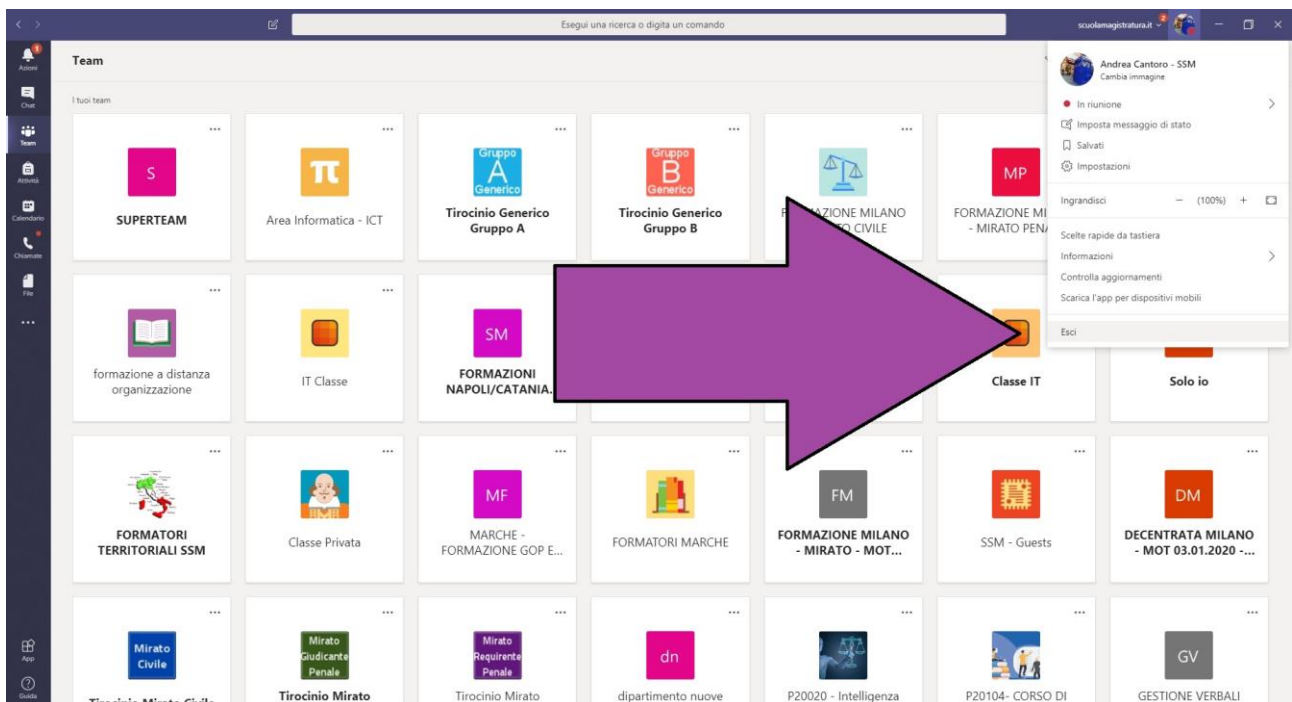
Esegui una ricerca o digita un comando

scuolamagistratura.it

Azioni
Chat
Team
Attività
Calendario
Chiamate
File
...
App
Guida

Team

I tuoi team

S
SUPERTEAM

Area Informatica - ICT

Gruppo A Generico
Tirocinio Generico Gruppo A

Gruppo B Generico
Tirocinio Generico Gruppo B

F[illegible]AZIONE MILANO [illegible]O CIVILE

MP
FORMAZIONE MI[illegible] - MIRATO PENA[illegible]

formazione a distanza organizzazione

IT Classe

SM
FORMAZIONI NAPOLI/CATANIA.

Classe IT

Solo io

FORMATORI TERRITORIALI SSM

Classe Privata

MF
MARCHE - FORMAZIONE GOP E...

FORMATORI MARCHE

FM
FORMAZIONE MILANO - MIRATO - MOT...

SSM - Guests

DM
DECENTRATA MILANO - MOT 03.01.2020 -...

Mirato Civile
Tirocinio Mirato Civile

Mirato Giudicante Penale
Tirocinio Mirato

Mirato Requirente Penale
Tirocinio Mirato

dn
dipartimento nuove

P20020 - Intelligenza

P20104- CORSO DI

GV
GESTIONE VERBALI

Andrea Cantoro - SSM
Cambia immagine
In riunione
Imposta messaggio di stato
Salvati
Impostazioni
Ingrandisci — (100%) +
Scelte rapide da tastiera
Informazioni
Controlla aggiornamenti
Scarica l'app per dispositivi mobili
Esci